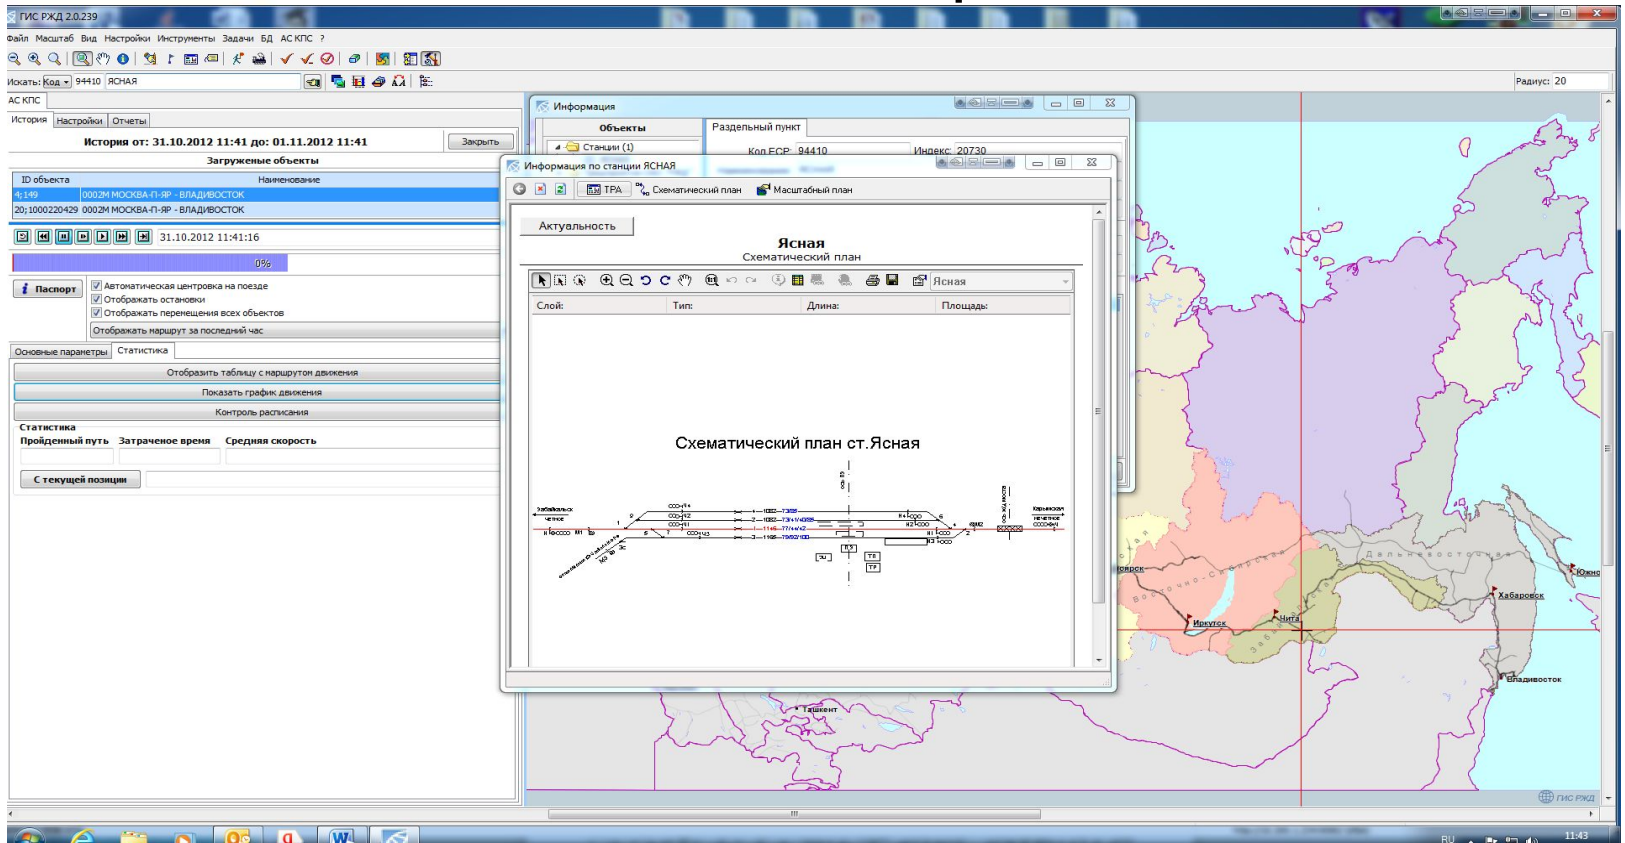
ГИС РЖД 2.0.239

Файл Масштаб Вид Настройки Инструменты Задачи БД АС КПС ?

Искать: Код 94410 ЯСНАЯ

Радиус: 20

АС КПС

История Настройки Отчеты

История от: 31.10.2012 11:41 до: 01.11.2012 11:41 Закрыть

Загруженые объекты

| ID объекта | Наименование |
|---|---|
| 4;149 | 0002М МОСКВА-П-ЯР - ВЛАДИВОСТОК |
| 20;1000220429 | 0002М МОСКВА-П-ЯР - ВЛАДИВОСТОК |

31.10.2012 11:41:16

0%

Паспорт

Автоматическая центровка на поезде
Отображать остановки
Отображать перемещения всех объектов
Отображать маршрут за последний час

Основные параметры Статистика

Отобразить таблицу с маршрутом движения
Показать график движения
Контроль расписания

Статистика
Пройденный путь Затраченое время Средняя скорость

С текущей позиции

Информация

Объекты
Станции (1)

Раздельный пункт
Код ЕСР: 94410
Индекс: 20730

Информация по станции ЯСНАЯ

ТРА Схематический план Масштабный план

Актуальность

Ясная
Схематический план

Ясная

Слой: Тип: Длина: Площадь:

Схематический план ст.Ясная

Забайкальск
четное

Карымская
нечетное

Иркутск
Чита
Хабаровск
Владивосток
Ташкент
Южно
Дальневосточная
Восточно-Сибирская

ГИС РЖД

RU 11:43